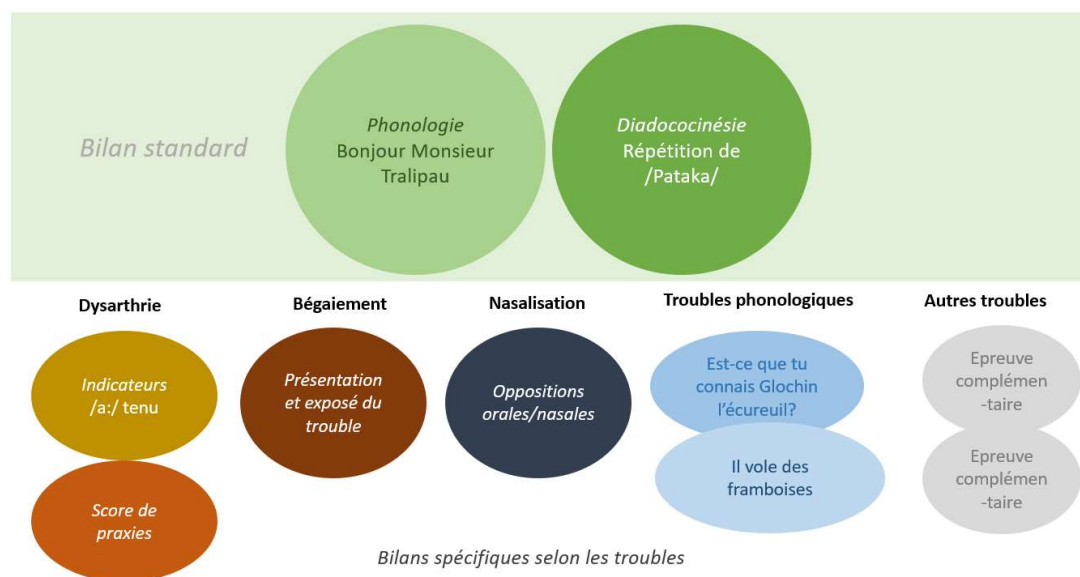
Bilan standard

Phonologie
Bonjour Monsieur Tralipau

Diadococinésie
Répétition de /Pataka/

Dysarthrie

Indicateurs /a:/ tenu

Score de praxies

Bégaiement

Présentation et exposé du trouble

Nasalisation

Oppositions orales/nasales

Troubles phonologiques

Est-ce que tu connais Glochin l'écureuil?

Il vole des framboises

Autres troubles

Epreuve complémen -taire

Epreuve complémen -taire

Bilans spécifiques selon les troubles